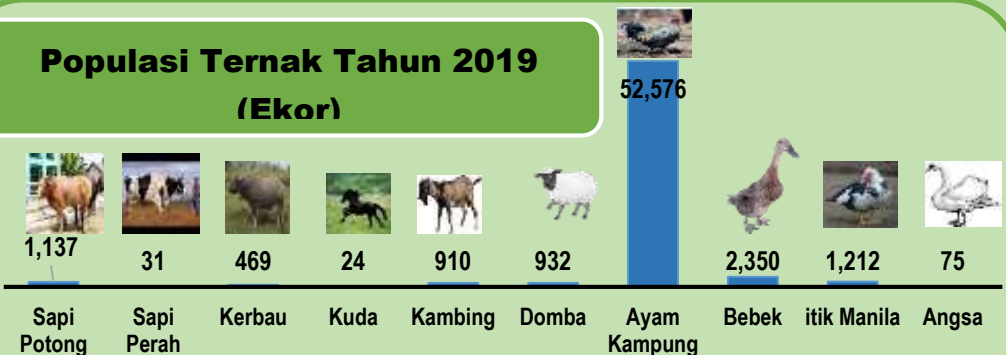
Populasi Ternak Tahun 2019
(Ekor)

| Sapi Potong | Sapi Perah | Kerbau | Kuda | Kambing | Domba | Ayam Kampung | Bebek | itik Manila | Angsa |
|---|---|---|---|---|---|---|---|---|---|
| 1,137 | 31 | 469 | 24 | 910 | 932 | 52,576 | 2,350 | 1,212 | 75 |